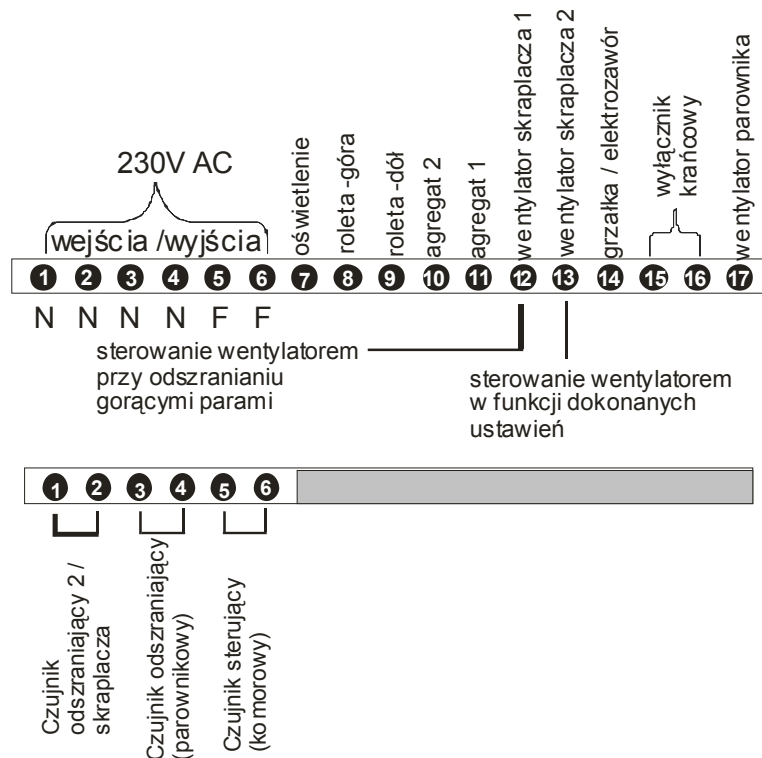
230V AC

wejścia /wyjścia

oświetlenie

roleta -góra

roleta -dół

agregat 2

agregat 1

wentylator skraplacza 1

wentylator skraplacza 2

grzałka / elektrozawór

wyłącznik krańcowy

wentylator parownika

1 2 3 4 5 6 7 8 9 10 11 12 13 14 15 16 17

N N N N F F

sterowanie wentylatorem przy odszranianiu gorącymi parami

sterowanie wentylatorem w funkcji dokonanych ustawień

1 2 3 4 5 6

Czujnik odszraniający 2 / skraplacza

Czujnik odszraniający (parownikowy)

Czujnik sterujący (komorowy)